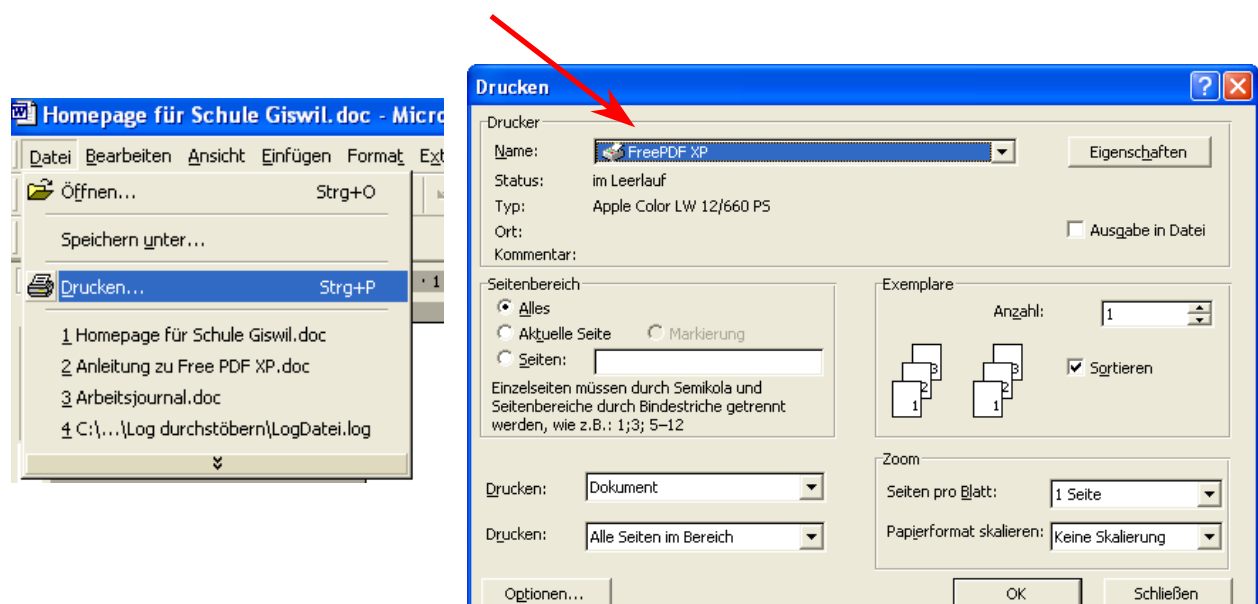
Homepage für Schule Giswil.doc - Micro

Datei Bearbeiten Ansicht Einfügen Format Ext

Öffnen... Strg+O

Speichern unter...

Drucken... Strg+P

1 Homepage für Schule Giswil.doc

2 Anleitung zu Free PDF XP.doc

3 Arbeitsjournal.doc

4 C:\...\Log durchstöbern\LogDatei.log

Drucken

Drucker

Name: FreePDF XP

Eigenschaften

Status: im Leerlauf

Typ: Apple Color LW 12/660 PS

Ort:

Kommentar:

Ausgabe in Datei

Seitenbereich

Alles

Aktuelle Seite

Markierung

Seiten:

Einzelseiten müssen durch Semikola und Seitenbereiche durch Bindestriche getrennt werden, wie z.B.: 1;3; 5–12

Exemplare

Anzahl: 1

Sortieren

Drucken: Dokument

Drucken: Alle Seiten im Bereich

Zoom

Seiten pro Blatt: 1 Seite

Papierformat skalieren: Keine Skalierung

Optionen...

OK

Schließen